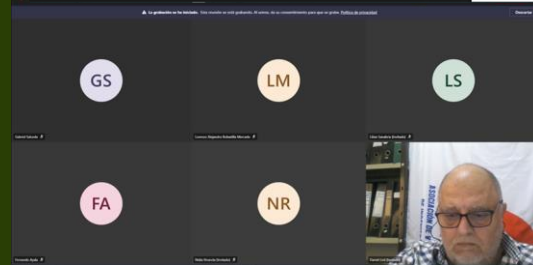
La grabación se ha iniciado. Estás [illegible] en esta grabación. Al unirte, da tu consentimiento para que se grabe. Política de privacidad

Descartar

GS

LM

LS

Gabriel Salcedo

Lorenzo Alejandro Sobradilla Mercado

Líber Sanabria (Invitado)

FA

NR

Fernando Ayala

Nelda Romero (Invitado)

Daniel Lis (Invitado)

ASOCIACIÓN DE